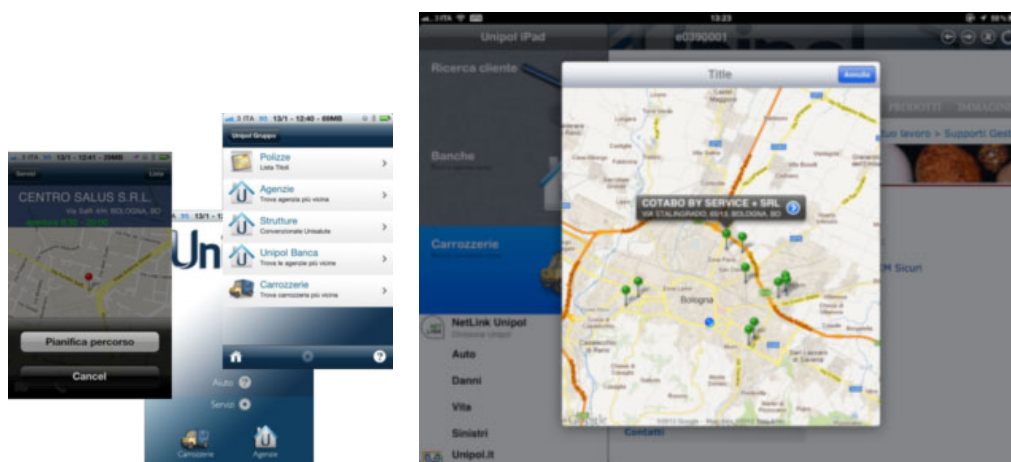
3 ITA 13/1 - 12:41 - 20MB

Servizi

Lista

CENTRO SALUS S.R.L.

Via Saffi, 4/H, BOLOGNA, BO

Pianifica percorso

Cancel

3 ITA 13/1 - 12:40 - 69MB

Unipol Gruppo

Polizze

Lista Titoli

Agenzie

Trova agenzia più vicina

Strutture

Convenzionate Unisalute

Unipol Banca

Trova le agenzie più vicine

Carrozzerie

Trova carrozzeria più vicina

Uni

Auto

Servizi

Carrozzerie

Agenzie

3 ITA 13:23

Unipol iPad

e0390001

Ricerca cliente

Banche

Carrozzerie

NetLink Unipol

Auto

Danni

Vita

Sinistri

Unipol.it

Contatti

PRODOTTI

IMMAGINI

tuo lavoro > Supporti Gest

M Sicuri

Title

Annulla

COTABO BY SERVICE + SRL

VIA STALINGRADO, 65/13, BOLOGNA, BO

Bologna

©2012 Google